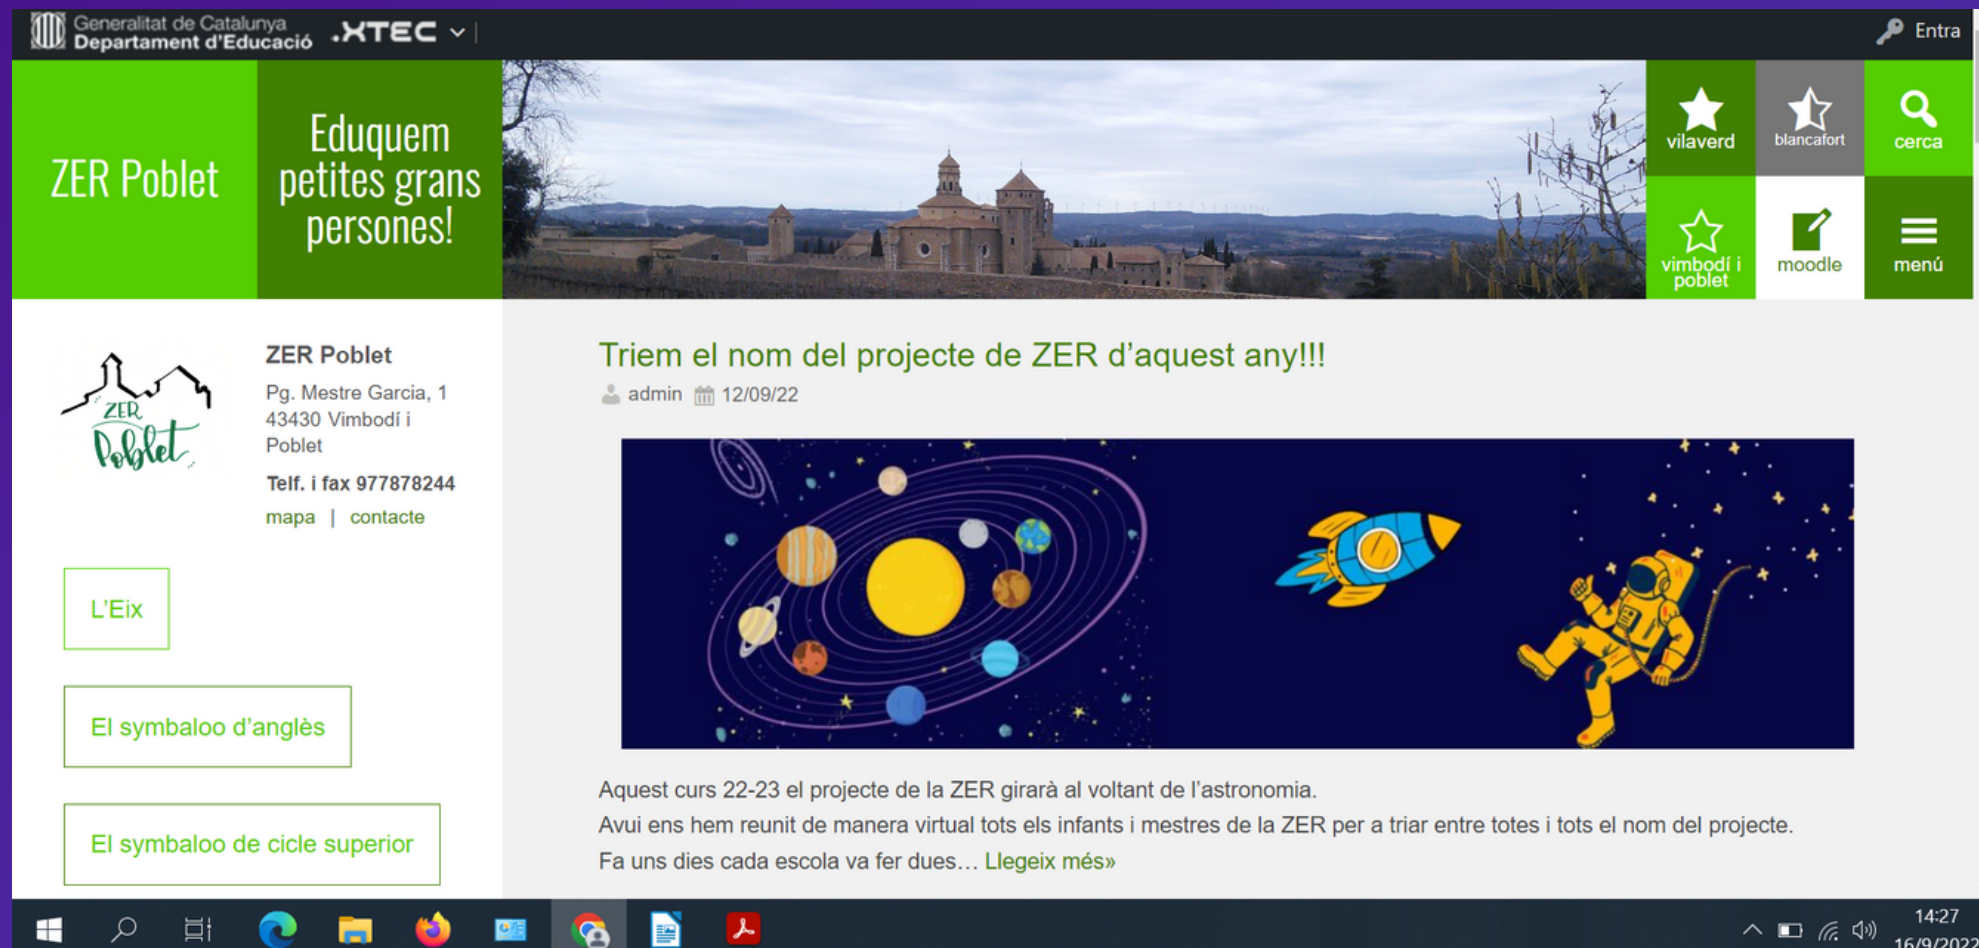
Generalitat de Catalunya
Departament d'Educació
XTEC

Entra

ZER Poblet

Eduquem petites grans persones!

vilaverd
blancafort
cerca
vimbodí i poblet
moodle
menú

ZER Poblet
ZER Poblet
Pg. Mestre Garcia, 1
43430 Vimbodí i Poblet
Telf. i fax 977878244
mapa | contacte

L'Eix

El symbaloo d'anglès

El symbaloo de cicle superior

Triem el nom del projecte de ZER d'aquest any!!!

admin 12/09/22

Aquest curs 22-23 el projecte de la ZER girarà al voltant de l'astronomia.
Avui ens hem reunit de manera virtual tots els infants i mestres de la ZER per a triar entre totes i tots el nom del projecte.
Fa uns dies cada escola va fer dues… Llegeix més»

14:27
16/9/202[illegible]